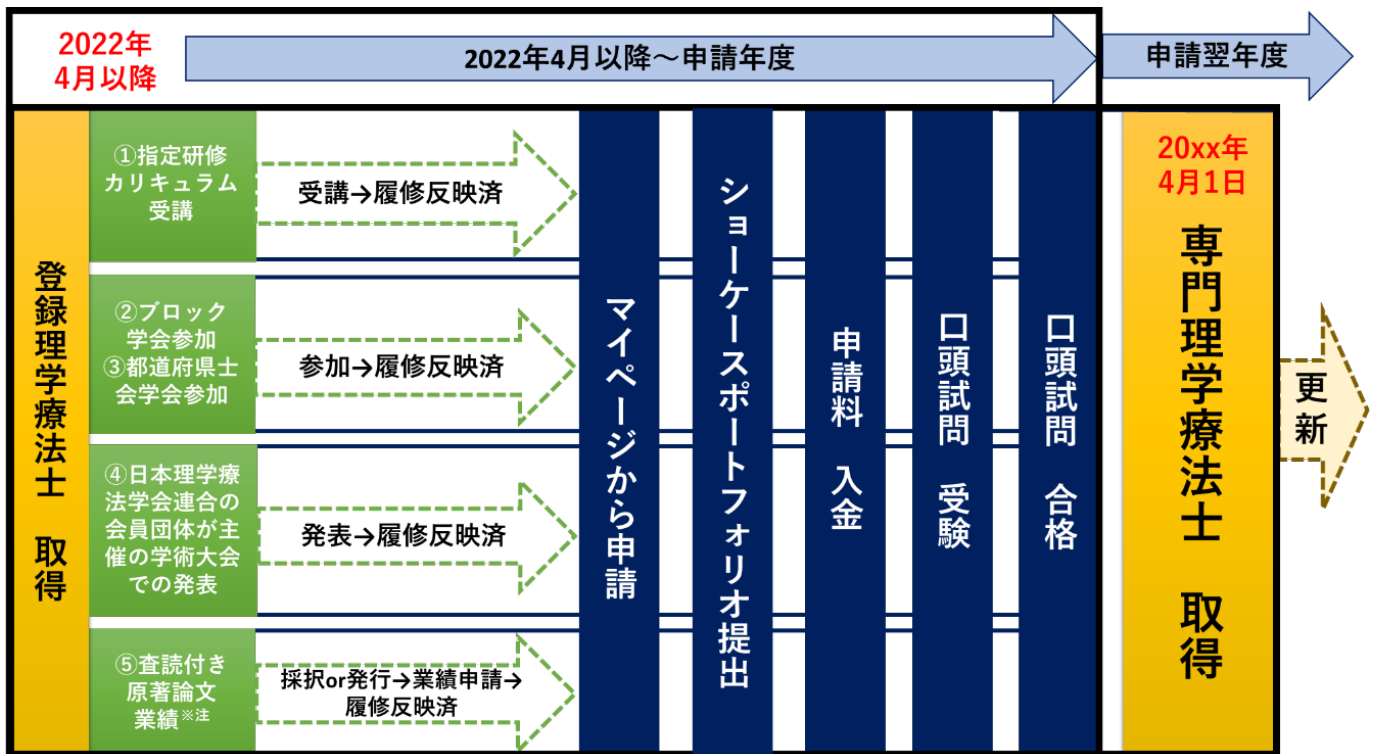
2022年
4月以降

2022年4月以降～申請年度

申請翌年度

登録理学療法士 取得

①指定研修カリキュラム受講

受講→履修反映済

②ブロック学会参加
③都道府県士会学会参加

参加→履修反映済

④日本理学療法学会連合の会員団体が主催の学術大会での発表

発表→履修反映済

⑤査読付き原著論文業績※注

採択or発行→業績申請→履修反映済

マイページから申請

ショーケースポートフォリオ提出

申請料 入金

口頭試問 受験

口頭試問 合格

20xx年
4月1日

専門理学療法士 取得

更新